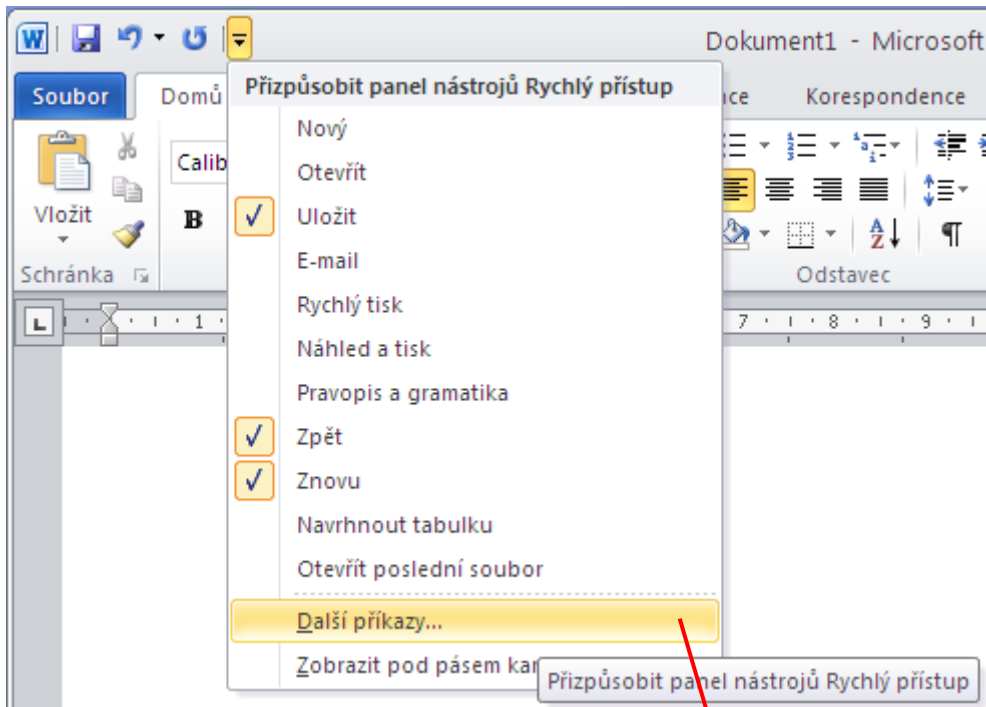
Dokument1 - Microsoft

Soubor
Domů
nce
Korespondence

Vložit
Schránka
Calib
B
Odstavec

1
7
8
9

Přizpůsobit panel nástrojů Rychlý přístup
Nový
Otevřít
✓ Uložit
E-mail
Rychlý tisk
Náhled a tisk
Pravopis a gramatika
✓ Zpět
✓ Znovu
Navrhnout tabulku
Otevřít poslední soubor
Další příkazy...
Zobrazit pod pásem ka

Přizpůsobit panel nástrojů Rychlý přístup